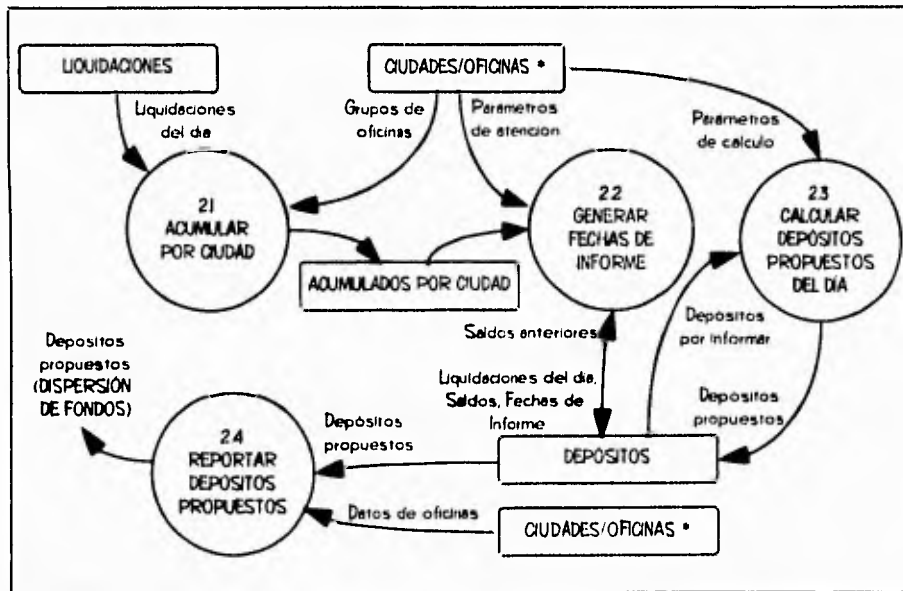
LIQUIDACIONES

CIUDADES/OFICINAS *

Liquidaciones del dia

Grupos de oficinas

Parametros de atencion

Parametros de calculo

21
ACUMULAR POR CIUDAD

22
GENERAR FECHAS DE INFORME

23
CALCULAR DEPOSITOS PROPUESTOS DEL DÍA

ACUMULADOS POR CIUDAD

Saldos anteriores

Depositos por informar

Depositos propuestos (DISPERSIÓN DE FONDOS)

Liquidaciones del dia, Saldos, Fechas de Informe

Depositos propuestos

Depósitos propuestos

24
REPORTAR DEPOSITOS PROPUESTOS

DEPOSITOS

Datos de oficinas

CIUDADES/OFICINAS *